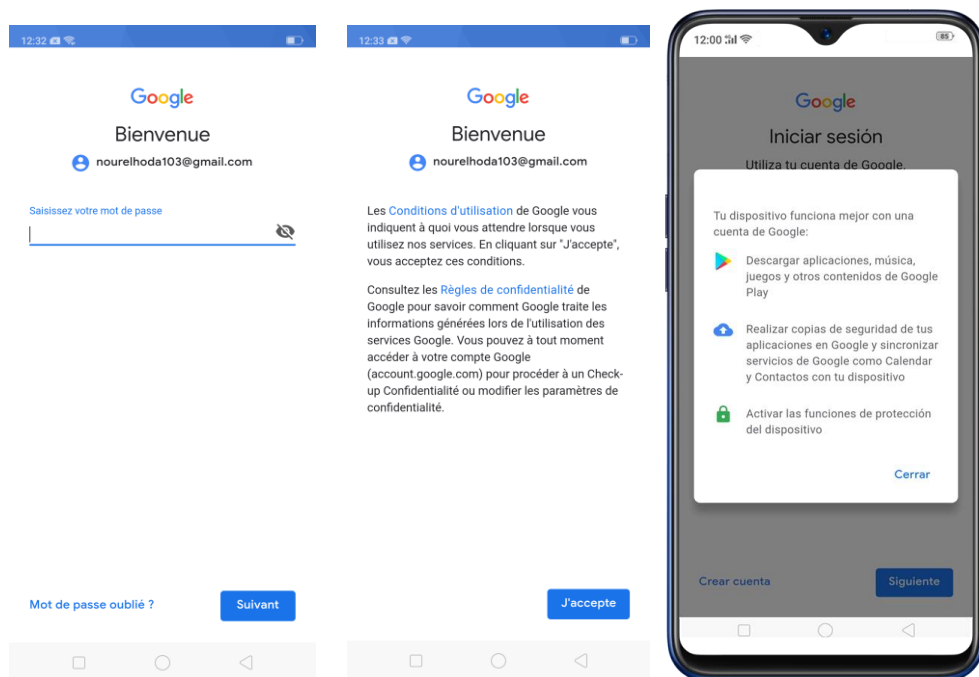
12:32

Google

Bienvenue

nourelhoda103@gmail.com

Saisissez votre mot de passe

Mot de passe oublié ?

Suivant

12:33

Google

Bienvenue

nourelhoda103@gmail.com

Les Conditions d'utilisation de Google vous indiquent à quoi vous attendre lorsque vous utilisez nos services. En cliquant sur "J'accepte", vous acceptez ces conditions.

Consultez les Règles de confidentialité de Google pour savoir comment Google traite les informations générées lors de l'utilisation des services Google. Vous pouvez à tout moment accéder à votre compte Google (account.google.com) pour procéder à un Check-up Confidentialité ou modifier les paramètres de confidentialité.

J'accepte

12:00

85

Google

Iniciar sesión

Utiliza tu cuenta de Google.

Tu dispositivo funciona mejor con una cuenta de Google:

Descargar aplicaciones, música, juegos y otros contenidos de Google Play

Realizar copias de seguridad de tus aplicaciones en Google y sincronizar servicios de Google como Calendar y Contactos con tu dispositivo

Activar las funciones de protección del dispositivo

Cerrar

Crear cuenta

Siguiente